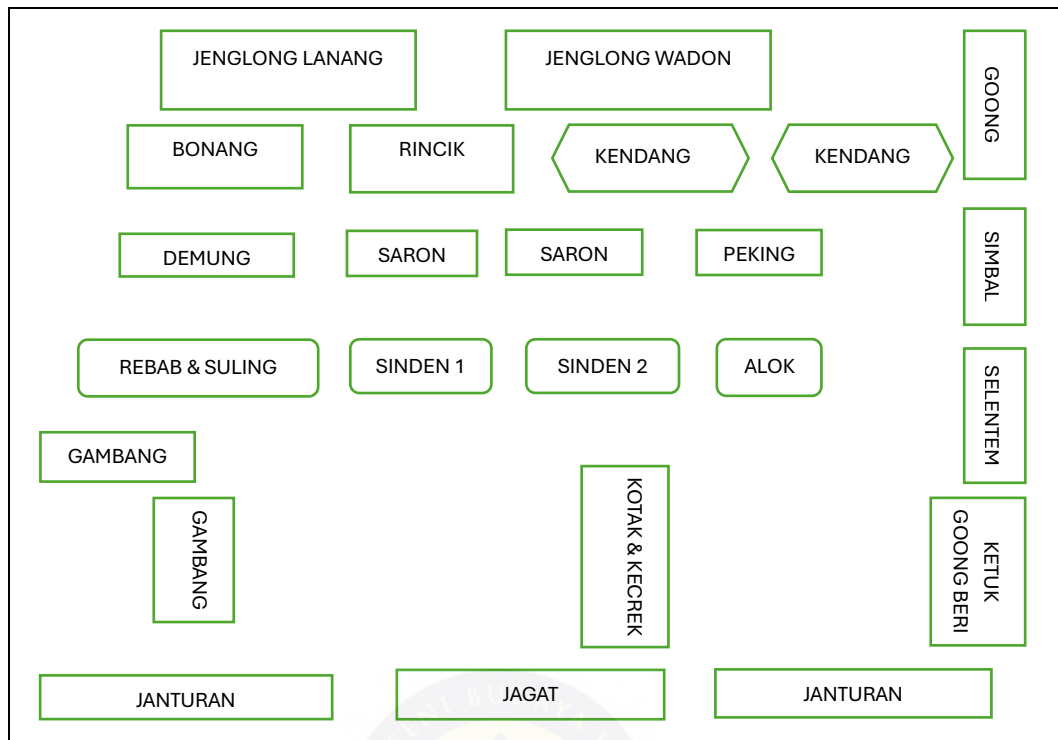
JENGLONG LANANG

JENGLONG WADON

GOONG

BONANG

RINCIK

KENDANG

KENDANG

DEMUNG

SARON

SARON

PEKING

SIMBAL

REBAB & SULING

SINDEN 1

SINDEN 2

ALOK

SELENTEM

GAMBANG

GAMBANG

KOTAK & KECREK

KETUK GOONG BERI

JANTURAN

JAGAT

JANTURAN